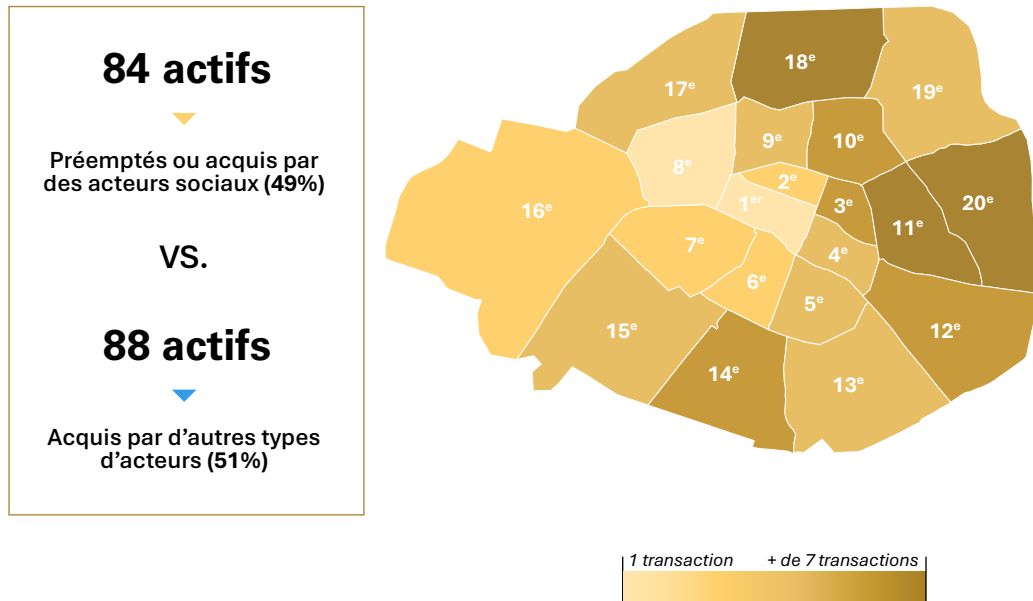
84 actifs

Préemptés ou acquis par des acteurs sociaux (49%)

VS.

88 actifs

Acquis par d'autres types d'acteurs (51%)

18e
17e
19e
9e
10e
8e
2e
1er
3e
20e
16e
11e
7e
4e
6e
5e
15e
12e
14e
13e

1 transaction
+ de 7 transactions